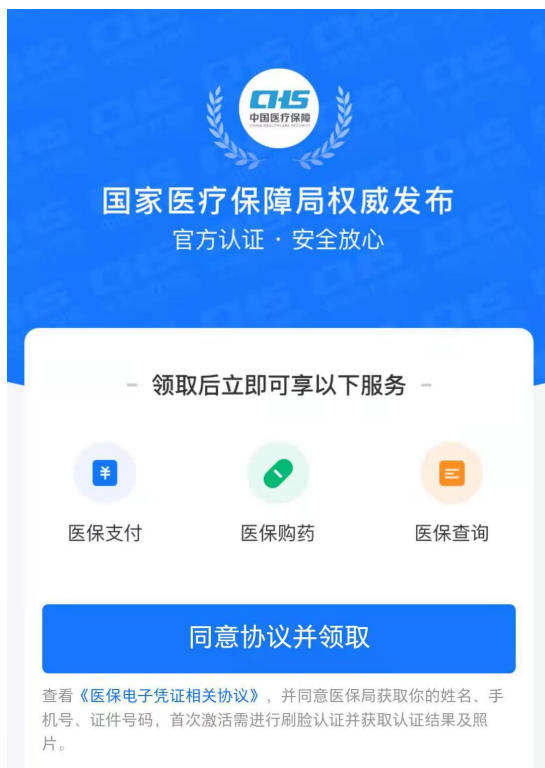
CHS
中国医疗保障
CHINA HEALTHCARE SECURITY

国家医疗保障局权威发布
官方认证 · 安全放心

- 领取后立即可享以下服务 -

¥
医保支付

医保购药

医保查询

同意协议并领取

查看《医保电子凭证相关协议》，并同意医保局获取你的姓名、手机号、证件号码，首次激活需进行刷脸认证并获取认证结果及照片。